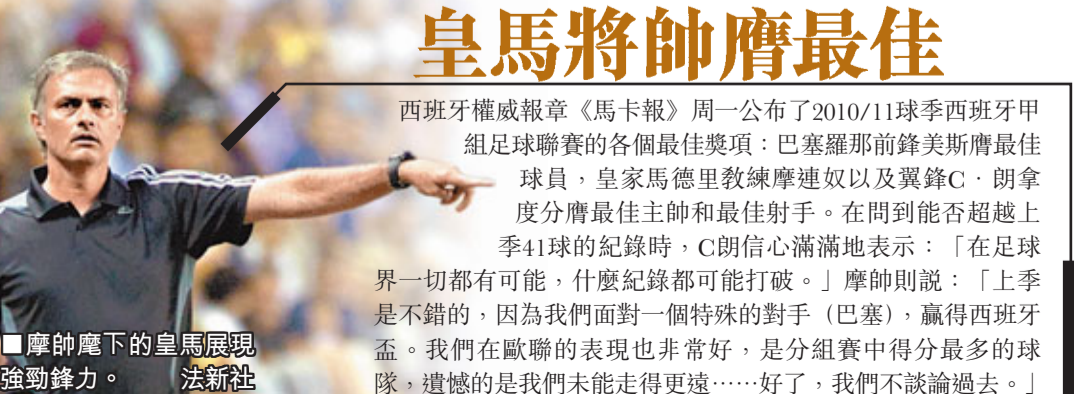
皇馬將帥膺最佳

西班牙權威報章《馬卡報》周一公布了2010/11球季西班牙甲組足球聯賽的各個最佳獎項：巴塞羅那前鋒美斯膺最佳球員，皇家馬德里教練摩連奴以及翼鋒C．朗拿度分膺最佳主帥和最佳射手。在問到能否超越上季41球的紀錄時，C朗信心滿滿地表示：「在足球界一切都有可能，什麼紀錄都可能打破。」摩帥則說：「上季是不錯的，因為我們面對一個特殊的對手（巴塞），贏得西班牙盃。我們在歐聯的表現也非常好，是分組賽中得分最多的球隊，遺憾的是我們未能走得更遠……好了，我們不談論過去。」

■摩帥麾下的皇馬展現強勁鋒力。　法新社